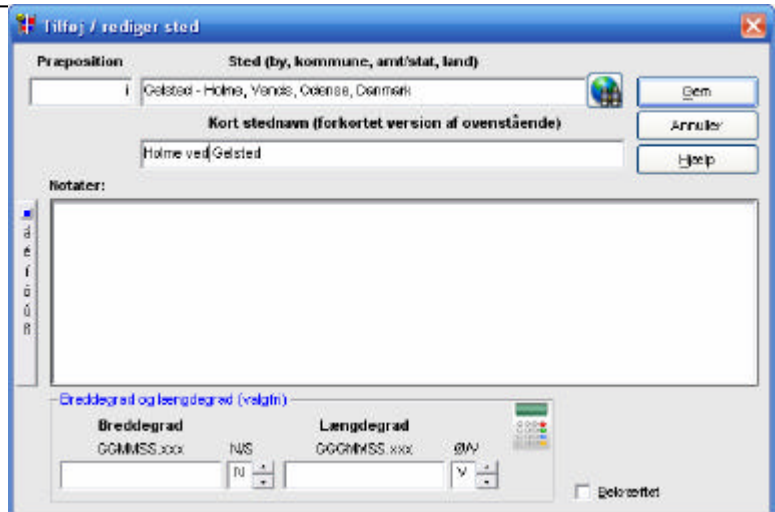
Tilføj / rediger sted

Præposition

i

Sted (by, kommune, amt/stat, land)

Gelsted - Holme, Vends, Odense, Danmark

Gem

Kort stednavn (forkortet version af ovenstående)

Annuller

Holme ved Gelsted

Hjælp

Notater:

á
é
í
ó
ú
ß

Breddegrad og længdegrad (valgfri)

Breddegrad

GGMMSS.xxx

N/S

N

Længdegrad

GGGMMSS.xxx

Ø/V

V

Bekræftet